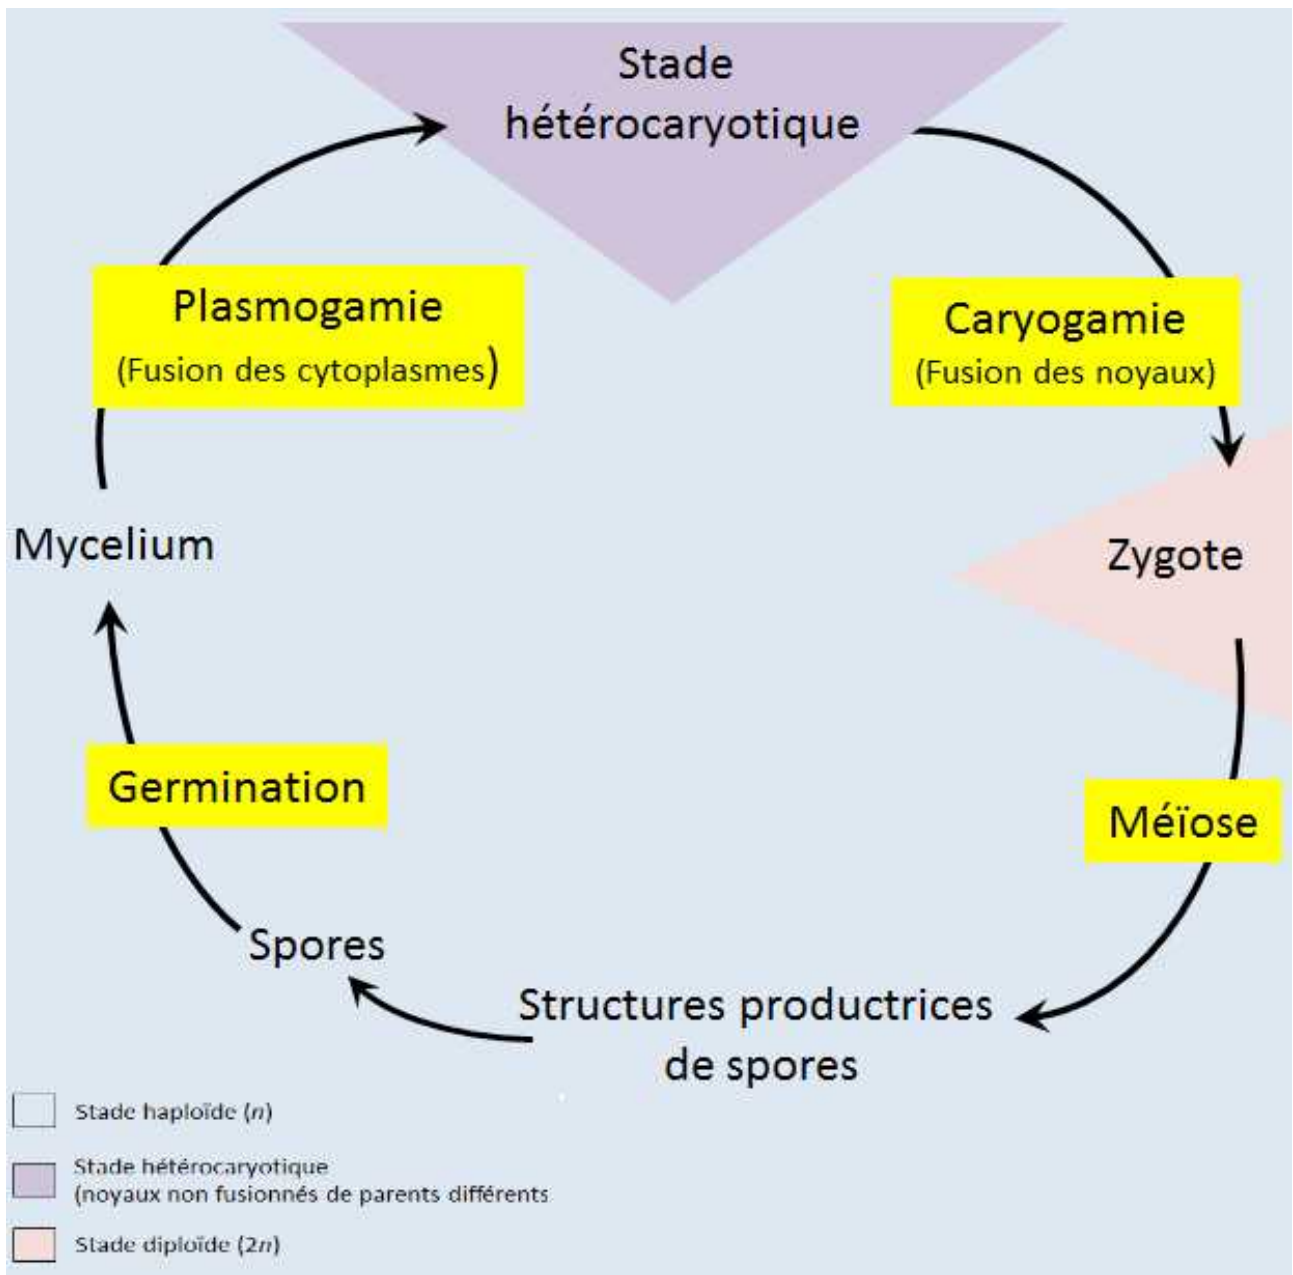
Stade hétérocaryotique

Plasmogamie
(Fusion des cytoplasmes)

Caryogamie
(Fusion des noyaux)

Mycelium

Zygote

Germination

Méïose

Spores

Structures productrices de spores

Stade haploïde ($n$)

Stade hétérocaryotique
(noyaux non fusionnés de parents différents

Stade diploïde ($2n$)